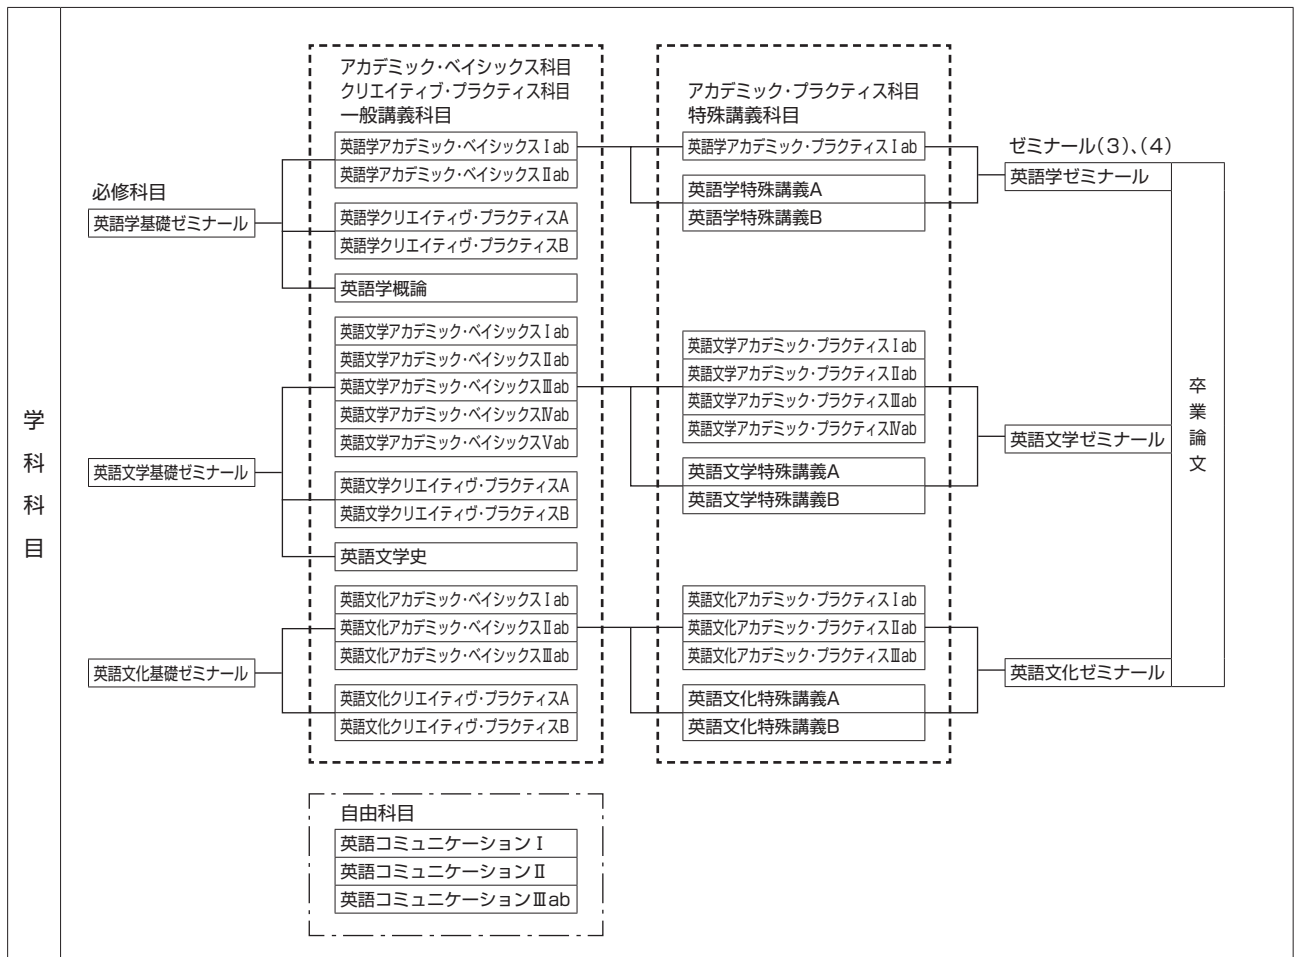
学科科目

必修科目
英語学基礎ゼミナール

英語文学基礎ゼミナール

英語文化基礎ゼミナール

アカデミック・ベイシックス科目
クリエイティブ・プラクティス科目
一般講義科目

英語学アカデミック・ベイシックスⅠab
英語学アカデミック・ベイシックスⅡab
英語学クリエイティヴ・プラクティスA
英語学クリエイティヴ・プラクティスB
英語学概論
英語文学アカデミック・ベイシックスⅠab
英語文学アカデミック・ベイシックスⅡab
英語文学アカデミック・ベイシックスⅢab
英語文学アカデミック・ベイシックスⅣab
英語文学アカデミック・ベイシックスⅤab
英語文学クリエイティヴ・プラクティスA
英語文学クリエイティヴ・プラクティスB
英語文学史
英語文化アカデミック・ベイシックスⅠab
英語文化アカデミック・ベイシックスⅡab
英語文化アカデミック・ベイシックスⅢab
英語文化クリエイティヴ・プラクティスA
英語文化クリエイティヴ・プラクティスB

アカデミック・プラクティス科目
特殊講義科目

英語学アカデミック・プラクティスⅠab
英語学特殊講義A
英語学特殊講義B
英語文学アカデミック・プラクティスⅠab
英語文学アカデミック・プラクティスⅡab
英語文学アカデミック・プラクティスⅢab
英語文学アカデミック・プラクティスⅣab
英語文学特殊講義A
英語文学特殊講義B
英語文化アカデミック・プラクティスⅠab
英語文化アカデミック・プラクティスⅡab
英語文化アカデミック・プラクティスⅢab
英語文化特殊講義A
英語文化特殊講義B

ゼミナール(3)、(4)
英語学ゼミナール
英語文学ゼミナール
英語文化ゼミナール

卒業論文

自由科目
英語コミュニケーションⅠ
英語コミュニケーションⅡ
英語コミュニケーションⅢab